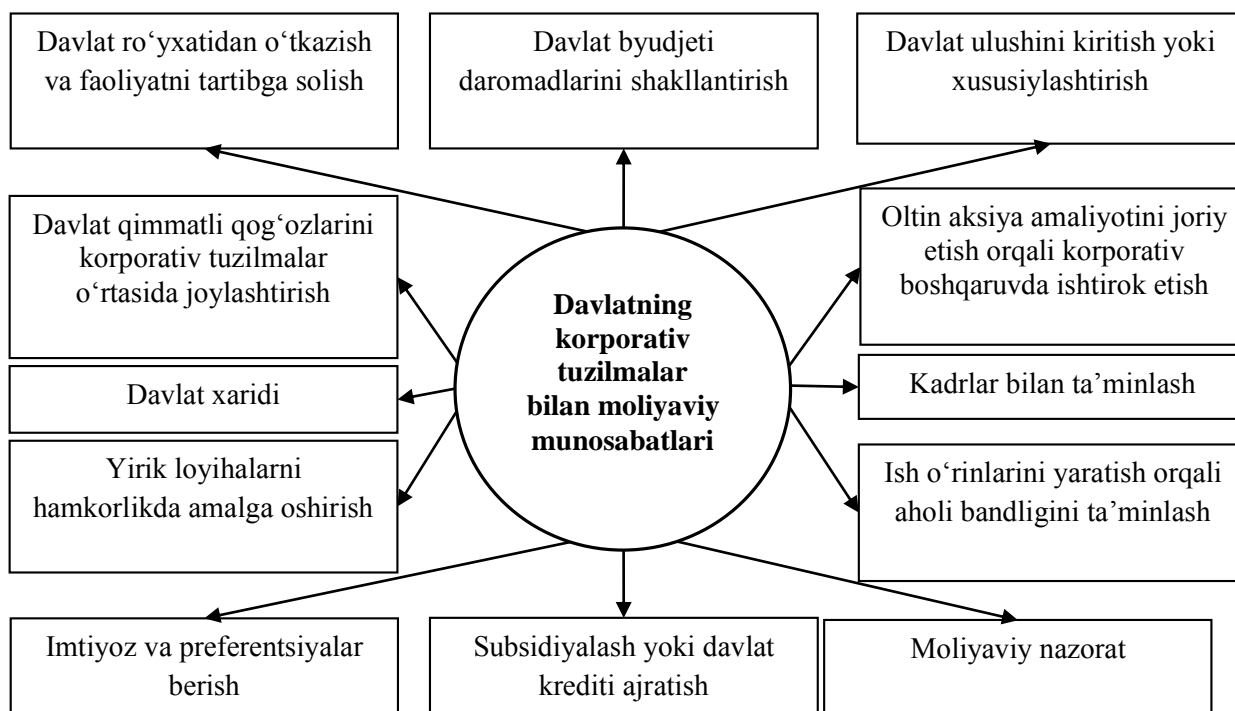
Davlat ro‘yxatidan o‘tkazish va faoliyatni tartibga solish

Davlat byudjeti daromadlarini shakllantirish

Davlat ulushini kiritish yoki xususiylashtirish

Davlat qimmatli qog‘ozlarini korporativ tuzilmalar o‘rtasida joylashtirish

Davlatning korporativ tuzilmalar bilan moliyaviy munosabatlari

Oltin aksiya amaliyotini joriy etish orqali korporativ boshqaruvda ishtirok etish

Davlat xaridi

Kadrlar bilan ta’minlash

Yirik loyihalarni hamkorlikda amalga oshirish

Ish o‘rinlarini yaratish orqali aholi bandligini ta’minlash

Imtiyoz va preferentsiyalar berish

Subsidiyalash yoki davlat krediti ajratish

Moliyaviy nazorat